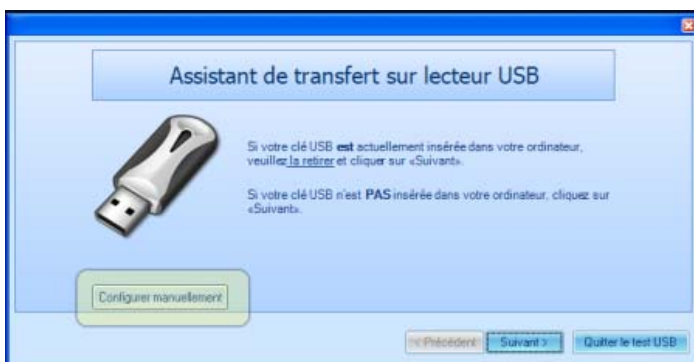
Assistant de transfert sur lecteur USB

Si votre clé USB **est** actuellement insérée dans votre ordinateur, veuillez la retirer et cliquer sur «Suivant».

Si votre clé USB n'est **PAS** insérée dans votre ordinateur, cliquez sur «Suivant».

Configurer manuellement

< Précédent

Suivant >

Quitter le test USB